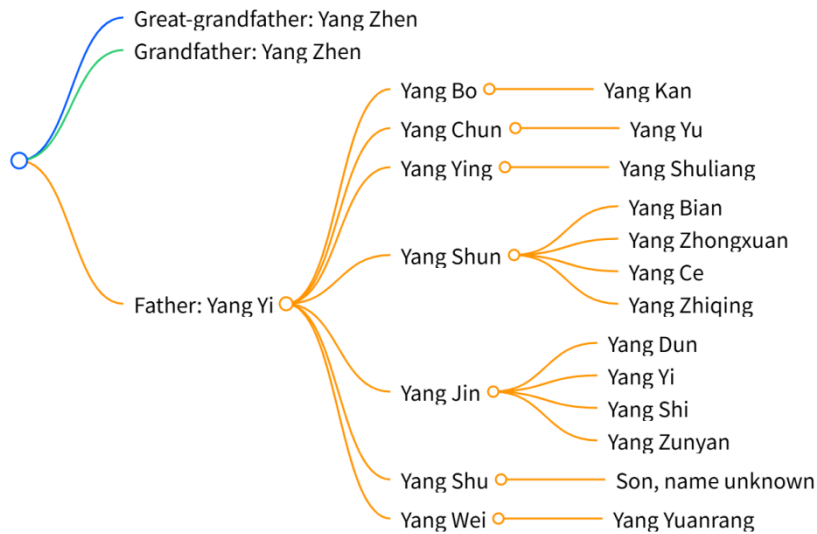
Great-grandfather: Yang Zhen
Grandfather: Yang Zhen
Father: Yang Yi
Yang Bo
Yang Kan
Yang Chun
Yang Yu
Yang Ying
Yang Shuliang
Yang Shun
Yang Bian
Yang Zhongxuan
Yang Ce
Yang Zhiqing
Yang Jin
Yang Dun
Yang Yi
Yang Shi
Yang Zunyan
Yang Shu
Son, name unknown
Yang Wei
Yang Yuanrang